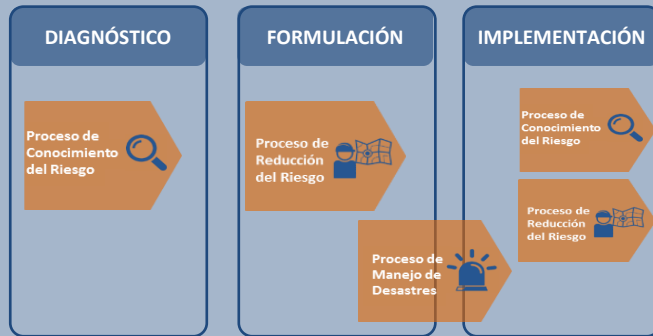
DIAGNÓSTICO

Proceso de Conocimiento del Riesgo

FORMULACIÓN

Proceso de Reducción del Riesgo

Proceso de Manejo de Desastres

IMPLEMENTACIÓN

Proceso de Conocimiento del Riesgo

Proceso de Reducción del Riesgo